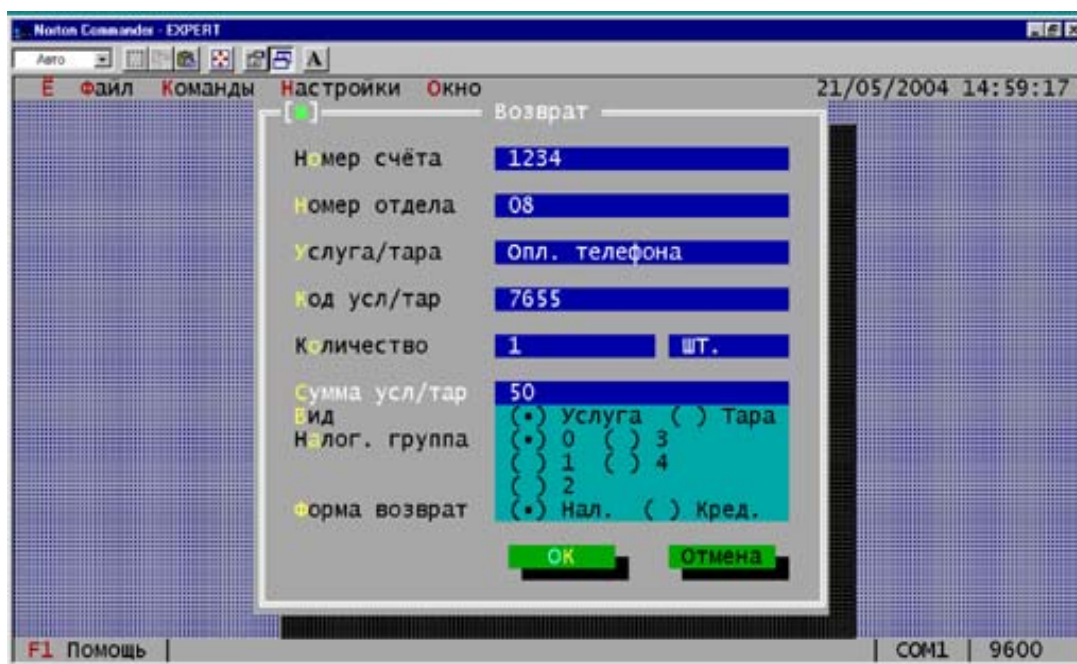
Norton Commander - EXPERT

Авто

Ё Файл Команды Настройки Окно 21/05/2004 14:59:17

[■] Возврат

Номер счёта 1234

Номер отдела 08

Услуга/тара Опл. телефона

Код усл/тар 7655

Количество 1 шт.

Сумма усл/тар 50

Вид (•) Услуга ( ) Тара

Налог. группа (•) 0 ( ) 3
( ) 1 ( ) 4
( ) 2

Форма возврат (•) Нал. ( ) Кред.

OK Отмена

F1 Помощь | COM1 | 9600